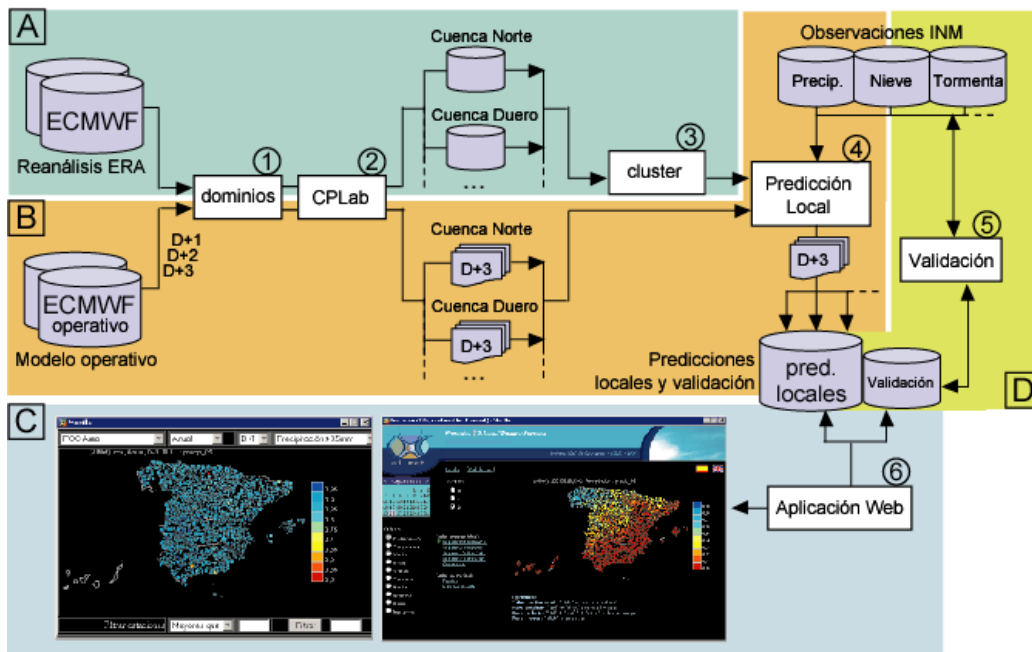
A

ECMWF

Reanálisis ERA

1

dominios

2

CPLab

Cuenca Norte

Cuenca Duero

...

3

cluster

Observaciones INM

Precip.

Nieve

Tormenta

4

Predicción Local

B

D+1
D+2
D+3

ECMWF
operativo

Modelo operativo

Cuenca Norte

D+3

Cuenca Duero

D+3

...

D+3

5

Validación

Predicciones locales y validación

pred. locales

Validación

D

C

6

Aplicación Web